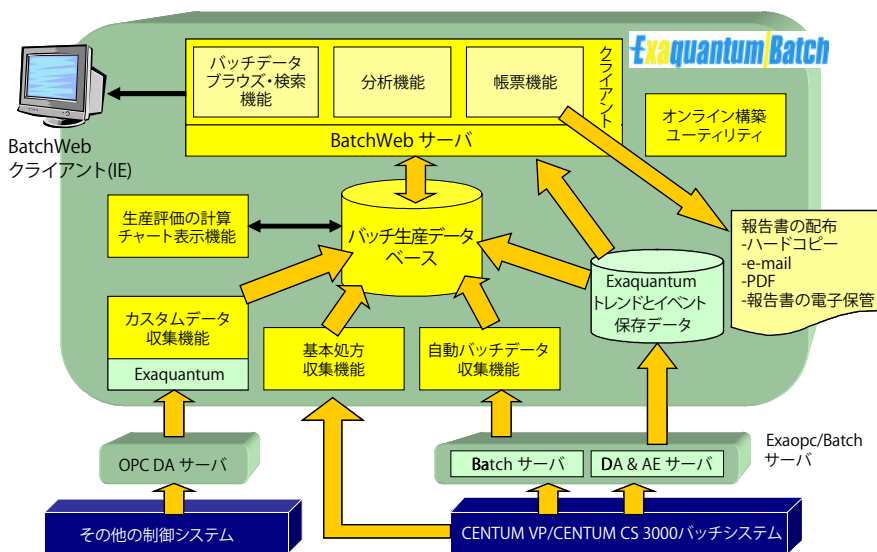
Exaquantum/Batch

バッチデータ
ブラウズ・検索
機能

分析機能

帳票機能

クライアント

BatchWeb サーバ

オンライン構築
ユーティリティ

BatchWeb
クライアント(IE)

生産評価の計算
チャート表示機能

バッチ生産データ
ベース

報告書の配布
-ハードコピー
-e-mail
-PDF
-報告書の電子保管

Exaquantum
トレンドとイベント
保存データ

カスタムデータ
収集機能

Exaquantum

基本処方
収集機能

自動バッチデータ
収集機能

OPC DA サーバ

Batch サーバ

DA & AE サーバ

Exaopc/Batch
サーバ

その他の制御システム

CENTUM VP/CENTUM CS 3000/バッチシステム